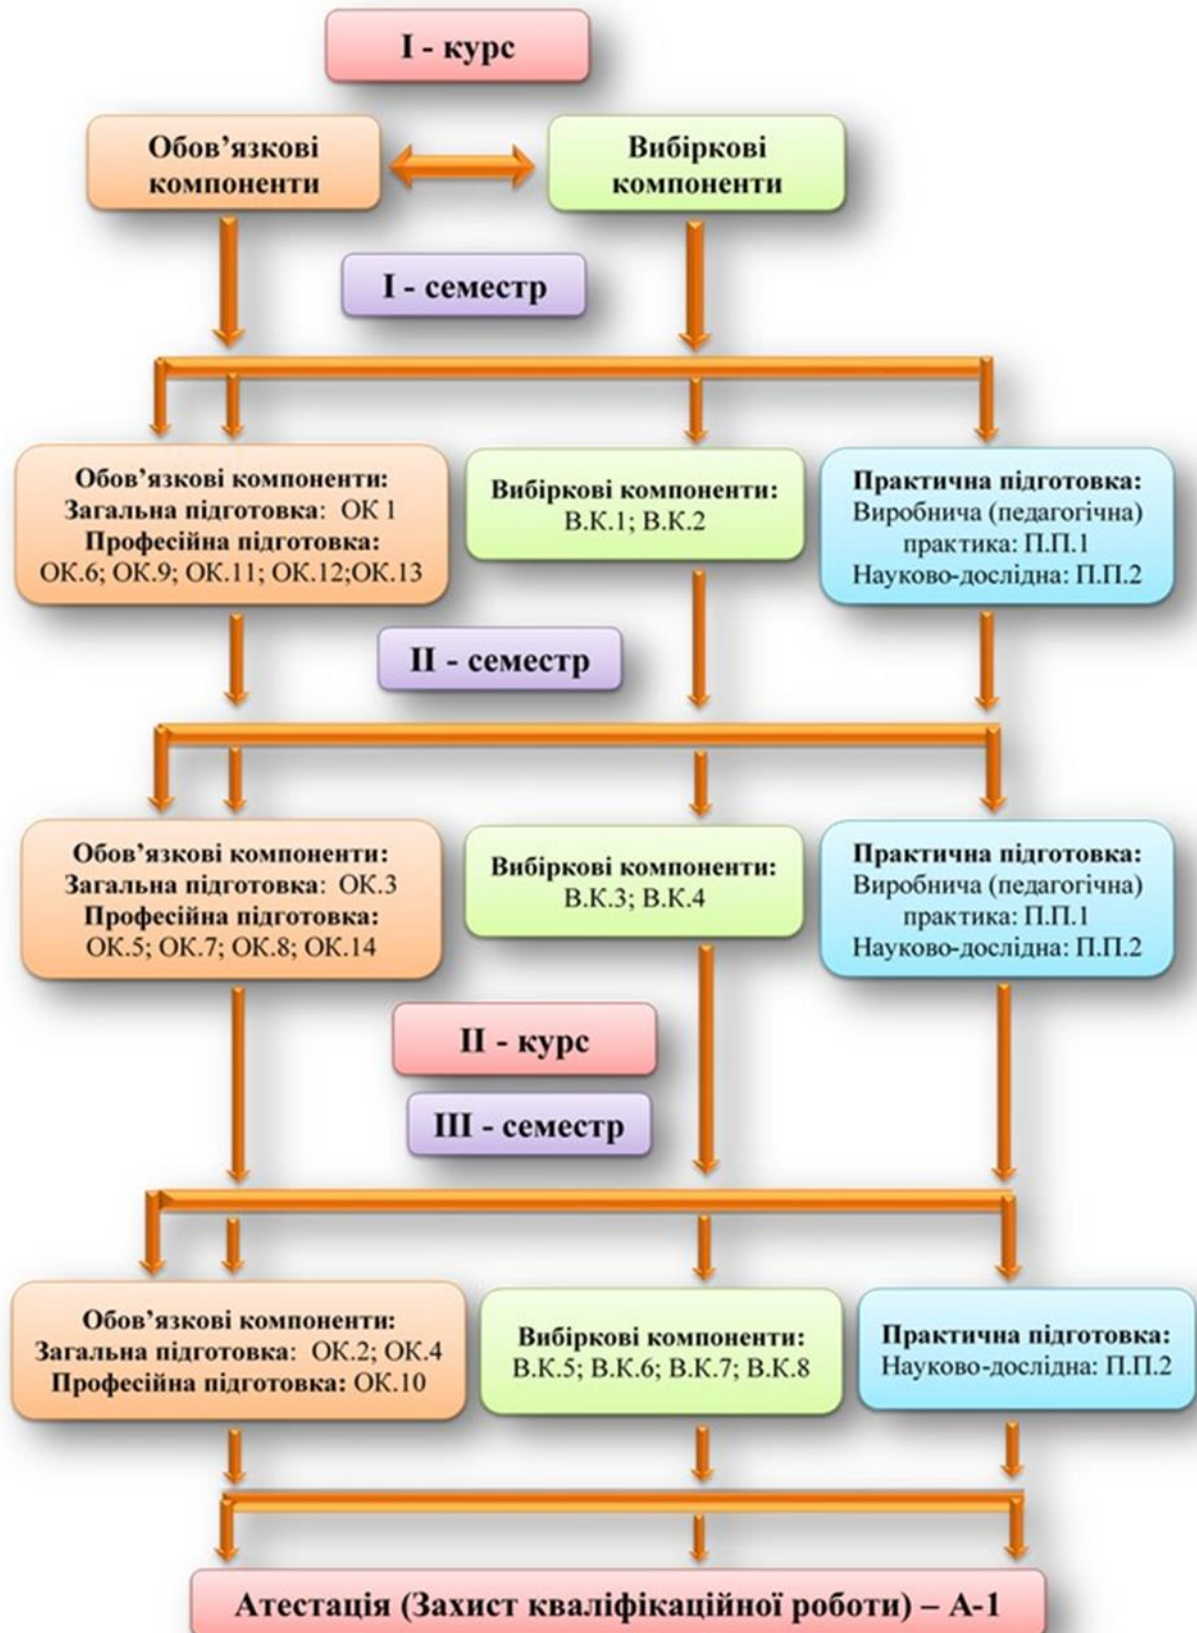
I - курс

Обов’язкові компоненти

Вибіркові компоненти

I - семестр

Обов’язкові компоненти:
Загальна підготовка: ОК 1
Професійна підготовка:
ОК.6; ОК.9; ОК.11; ОК.12;ОК.13

Вибіркові компоненти:
В.К.1; В.К.2

Практична підготовка:
Виробнича (педагогічна) практика: П.П.1
Науково-дослідна: П.П.2

II - семестр

Обов’язкові компоненти:
Загальна підготовка: ОК.3
Професійна підготовка:
ОК.5; ОК.7; ОК.8; ОК.14

Вибіркові компоненти:
В.К.3; В.К.4

Практична підготовка:
Виробнича (педагогічна) практика: П.П.1
Науково-дослідна: П.П.2

II - курс

III - семестр

Обов’язкові компоненти:
Загальна підготовка: ОК.2; ОК.4
Професійна підготовка: ОК.10

Вибіркові компоненти:
В.К.5; В.К.6; В.К.7; В.К.8

Практична підготовка:
Науково-дослідна: П.П.2

Атестація (Захист кваліфікаційної роботи) – А-1